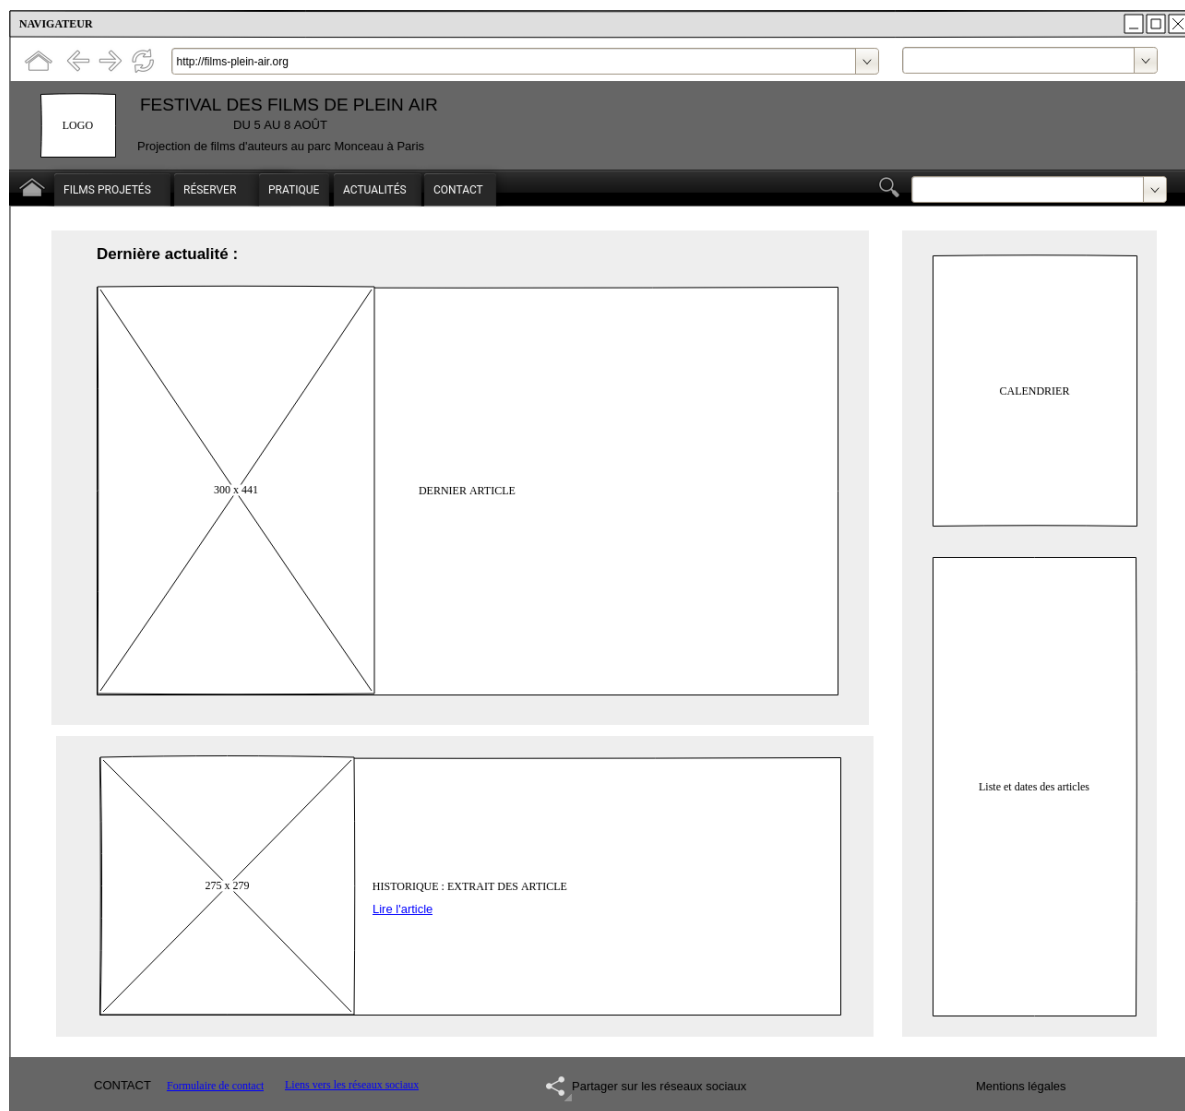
NAVIGATEUR

http://films-plein-air.org

LOGO

FESTIVAL DES FILMS DE PLEIN AIR

DU 5 AU 8 AOÛT

Projection de films d'auteurs au parc Monceau à Paris

FILMS PROJETÉS RÉSERVER PRATIQUE ACTUALITÉS CONTACT

Dernière actualité :

300 x 441

DERNIER ARTICLE

CALENDRIER

Liste et dates des articles

275 x 279

HISTORIQUE : EXTRAIT DES ARTICLE

Lire l'article

CONTACT Formulaire de contact Liens vers les réseaux sociaux

Partager sur les réseaux sociaux

Mentions légales